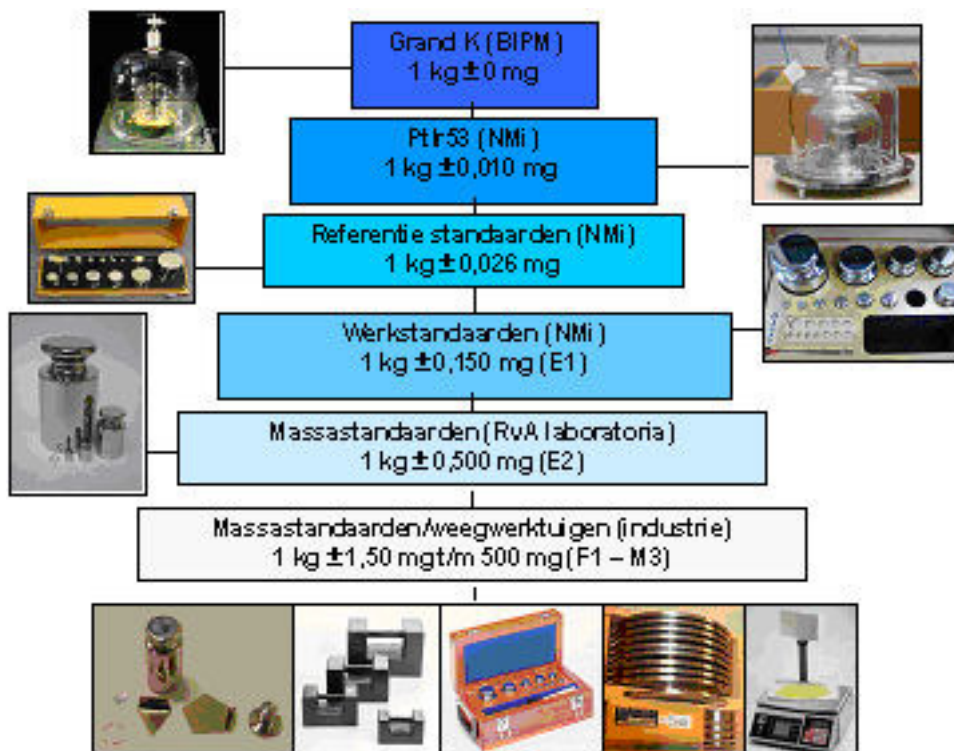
Grand K (BIPM)
1 kg ± 0 mg

PtIr53 (NMi)
1 kg ± 0,010 mg

Referentie standaarden (NMi)
1 kg ± 0,026 mg

Werkstandaarden (NMi)
1 kg ± 0,150 mg (E1)

Massastandaarden (RvA laboratoria)
1 kg ± 0,500 mg (E2)

Massastandaarden/weegwerktuigen (industrie)
1 kg ± 1,50 mg t/m 500 mg (F1 – M3)